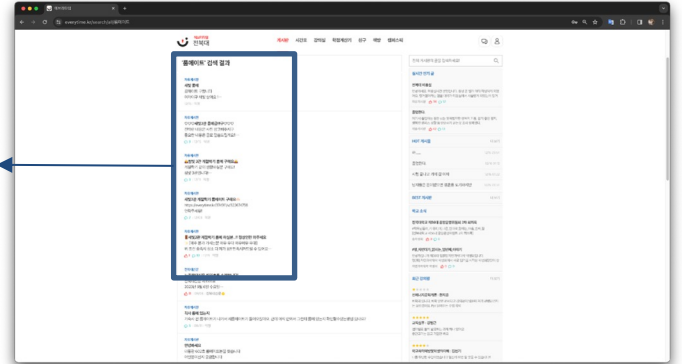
에브리타임

everytime.kr/search/all/룸메이트

에브리타임
전북대

게시판 시간표 강의실 학점계산기 친구 책방 캠퍼스픽

'룸메이트' 검색 결과

자유게시판
새벽 룸메

자유게시판

자유게시판

자유게시판

자유게시판

실시간 인기 글

HOT 게시물

BEST 게시판

학교 소식

최근 강의평